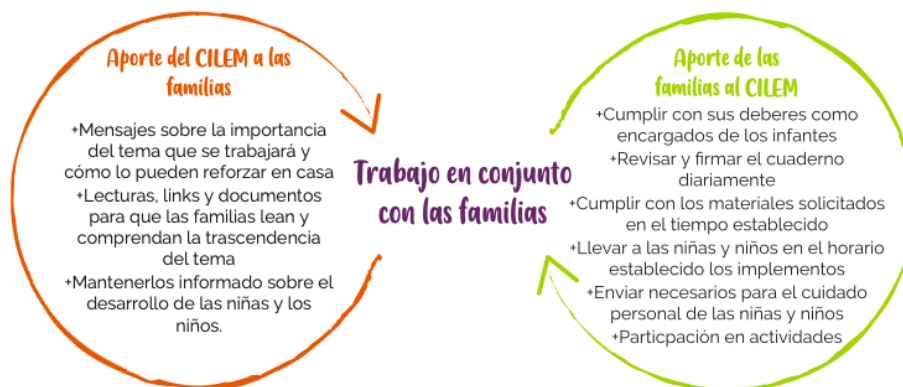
Aporte del CILEM a las familias

+Mensajes sobre la importancia del tema que se trabajará y cómo lo pueden reforzar en casa
+Lecturas, links y documentos para que las familias lean y comprendan la trascendencia del tema
+Mantenerlos informado sobre el desarrollo de las niñas y los niños.

Trabajo en conjunto con las familias

Aporte de las familias al CILEM

+Cumplir con sus deberes como encargados de los infantes
+Revisar y firmar el cuaderno diariamente
+Cumplir con los materiales solicitados en el tiempo establecido
+Llevar a las niñas y niños en el horario establecido los implementos
+Enviar necesarios para el cuidado personal de las niñas y niños
+Particpación en actividades